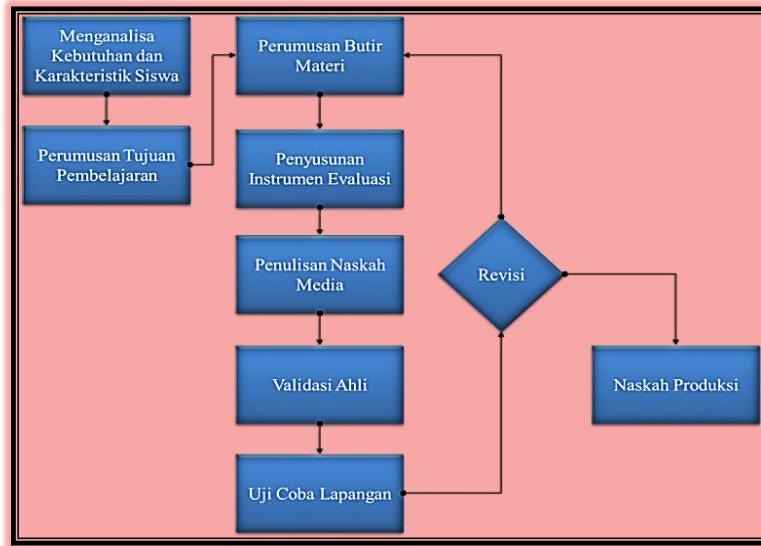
Menganalisa Kebutuhan dan Karakteristik Siswa

Perumusan Tujuan Pembelajaran

Perumusan Butir Materi

Penyusunan Instrumen Evaluasi

Penulisan Naskah Media

Validasi Ahli

Uji Coba Lapangan

Revisi

Naskah Produksi